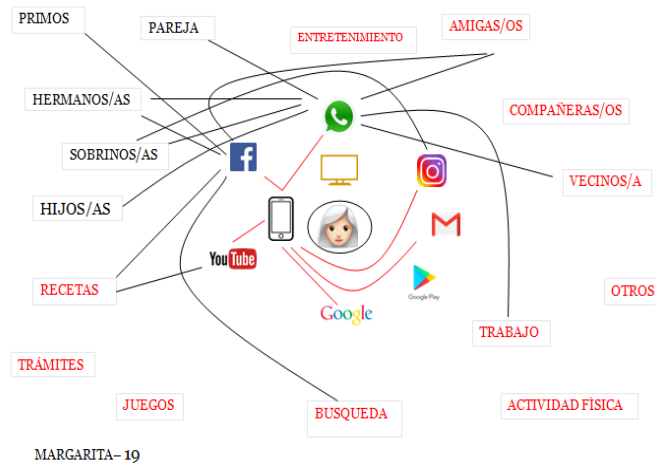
PRIMOS

PAREJA

ENTRETENIMIENTO

AMIGAS/OS

HERMANOS/AS

COMPAÑERAS/OS

SOBRINOS/AS

VECINOS/A

HIJOS/AS

YouTube

RECETAS

Google

Google Play

OTROS

TRABAJO

TRÁMITES

JUEGOS

BUSQUEDA

ACTIVIDAD FÍSICA

MARGARITA– 19